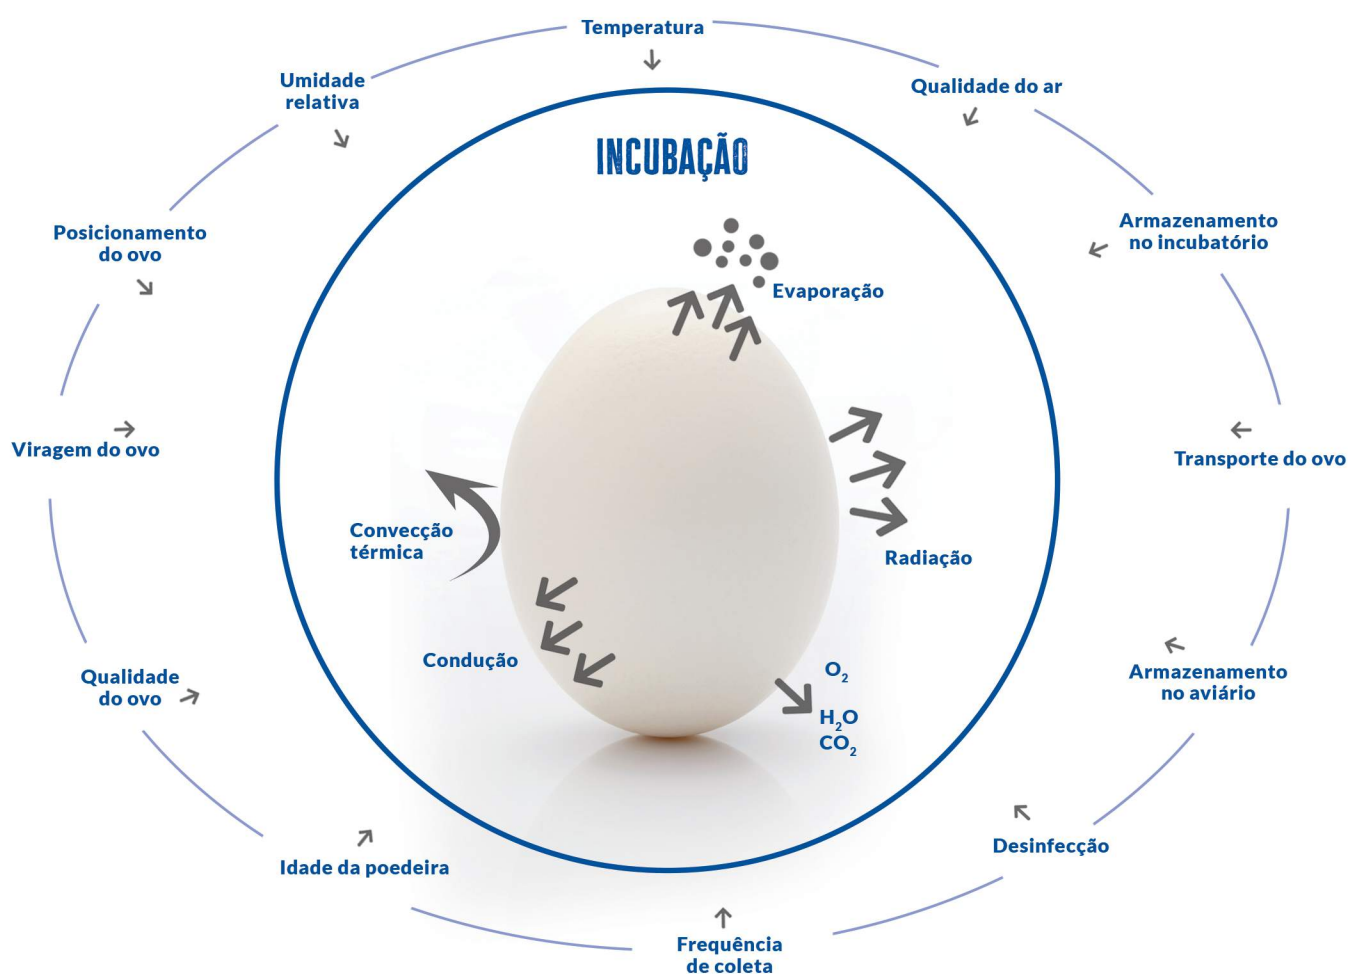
Temperatura

Qualidade do ar

Armazenamento no incubatório

Transporte do ovo

Armazenamento no aviário

Desinfecção

Frequência de coleta

Idade da poedeira

Qualidade do ovo

Viragem do ovo

Posicionamento do ovo

Umidade relativa

INCUBAÇÃO

Evaporação

Radiação

Convecção térmica

Condução

$O_2$

$H_2O$

$CO_2$